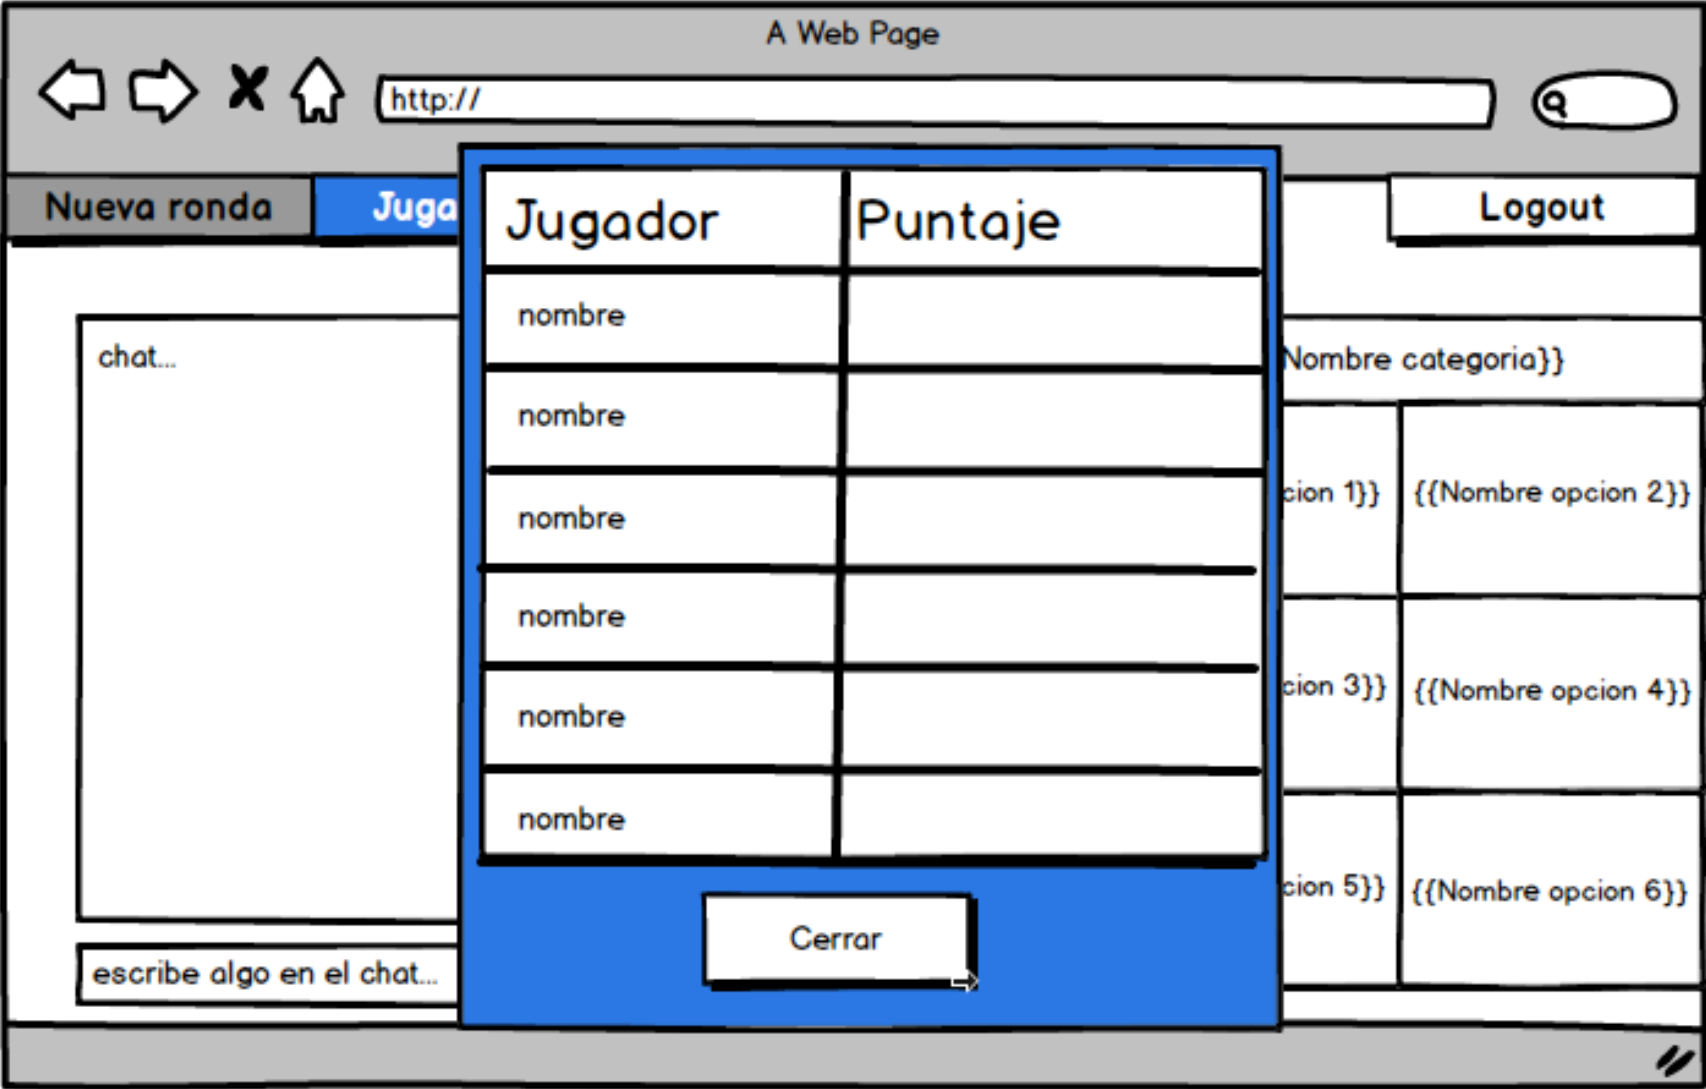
A Web Page

http://

Nueva ronda

Juga

Logout

chat...

escribe algo en el chat...

| Jugador | Puntaje |
|---|---|
| nombre | |
| nombre | |
| nombre | |
| nombre | |
| nombre | |
| nombre | |

Cerrar

Nombre categoria}}

cion 1}}

{{Nombre opcion 2}}

cion 3}}

{{Nombre opcion 4}}

cion 5}}

{{Nombre opcion 6}}